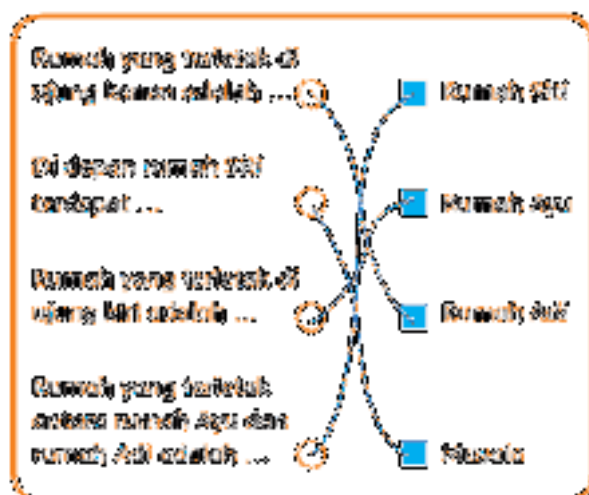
Rumah yang terletak di ujung kanan adalah ...

Di depan rumah Siti terdapat ...

Rumah yang terletak di ujung kiri adalah ...

Rumah yang terletak antara rumah Agus dan rumah Adi adalah ...

Rumah Siti

Rumah Agus

Rumah Adi

Masjid